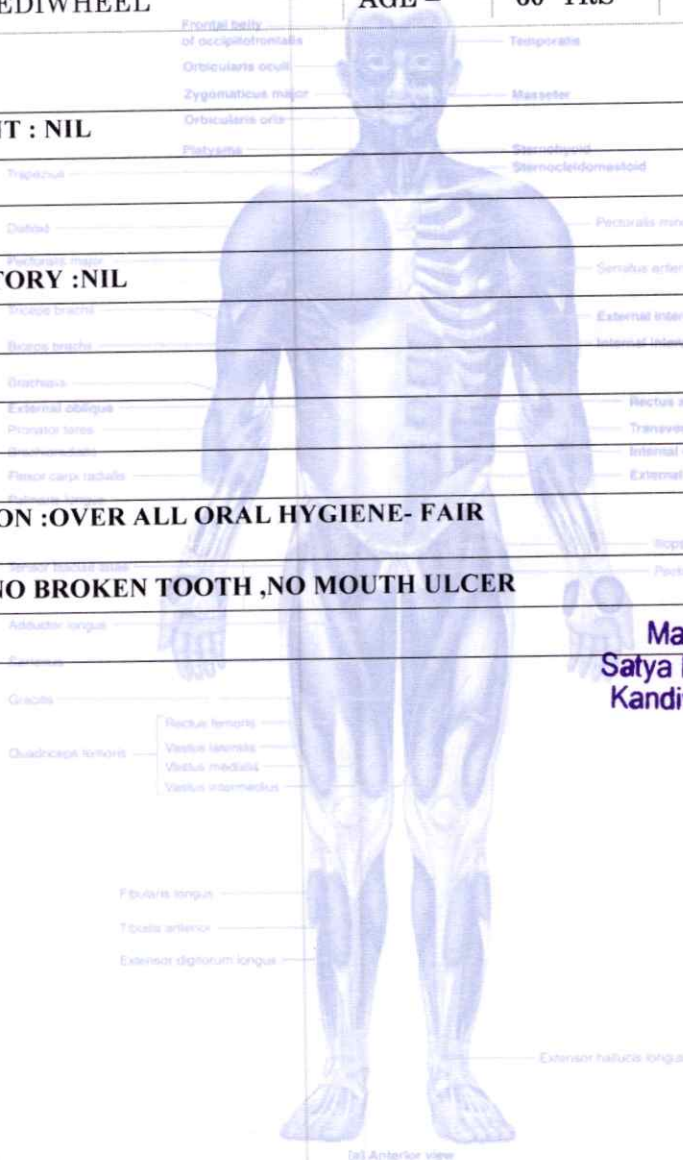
EDIWHEEL AGE – 60 YRS

Frontal belly of occipitofrontalis
Temporalis
Orbicularis oculi
Zygomaticus major
Masseter
Orbicularis oris

IT : NIL

Platysma
Sternohyoid
Sternocleidomastoid
Trapezius

Deltoid
Pectoralis minor
Pectoralis major
Serratus anterior

TORY :NIL

Triceps brachii
External inter
Biceps brachii
Internal inter
Brachialis
External oblique
Rectus a
Pronator teres
Transve
Brachioradialis
Internal
Flexor carpi radialis
External
Palmaris longus

ON :OVER ALL ORAL HYGIENE- FAIR

Tensor fasciae latae
Iliops
Pecti

NO BROKEN TOOTH ,NO MOUTH ULCER

Adductor longus
Sartorius
Gracilis
Rectus femoris
Quadriceps femoris
Vastus lateralis
Vastus medialis
Vastus intermedius

Ma
Satya
Kandi

Fibularis longus
Tibialis anterior
Extensor digitorum longus
Extensor hallucis longus
(a) Anterior view